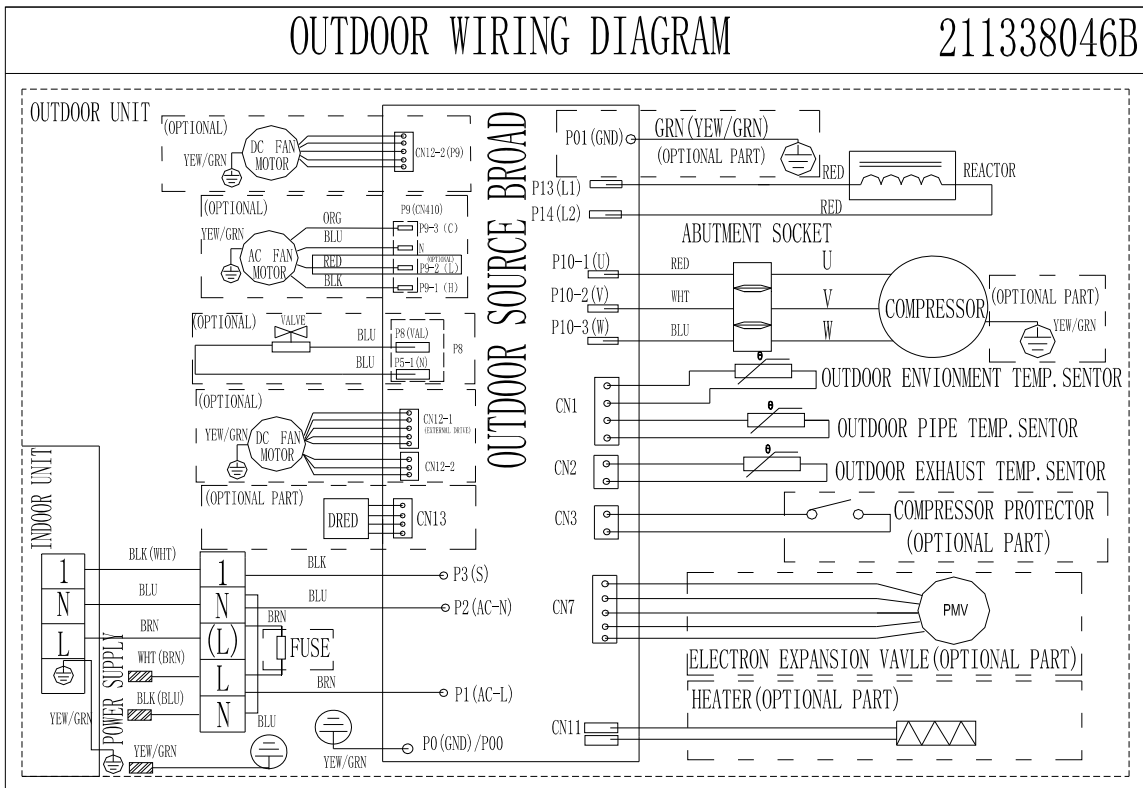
OUTDOOR WIRING DIAGRAM

211338046B

OUTDOOR UNIT

(OPTIONAL)
YEW/GRN
DC FAN MOTOR
CN12-2(P9)

(OPTIONAL)
YEW/GRN
AC FAN MOTOR
ORG
BLU
RED
BLK
P9(CN410)
P9-3 (C)
N
(OPTIONAL)
P9-2 (L)
P9-1 (H)

(OPTIONAL)
VALVE
BLU
BLU
P8(VAL)
P5-1(N)
P8

(OPTIONAL)
YEW/GRN
DC FAN MOTOR
CN12-1
(EXTERNAL DRIVE)
CN12-2

(OPTIONAL PART)
DRED
CN13

OUTDOOR SOURCE BROAD

P01(GND)
GRN(YEW/GRN)
(OPTIONAL PART)
RED
REACTOR
P13(L1)
P14(L2)
RED

ABUTMENT SOCKET
P10-1(U)
RED
U
P10-2(V)
WHT
V
P10-3(W)
BLU
W
COMPRESSOR
(OPTIONAL PART)
YEW/GRN

CN1
OUTDOOR ENVIONMENT TEMP. SENTOR
OUTDOOR PIPE TEMP. SENTOR
CN2
OUTDOOR EXHAUST TEMP. SENTOR
CN3
COMPRESSOR PROTECTOR
(OPTIONAL PART)

INDOOR UNIT
1
N
L
BLK(WHT)
BLU
BRN
WHT(BRN)
BLK(BLU)
YEW/GRN
YEW/GRN
POWER SUPPLY
1
N
(L)
L
N
BLK
BLU
BRN
FUSE
BRN
BLU
YEW/GRN
P3(S)
P2(AC-N)
P1(AC-L)
P0(GND)/P00

CN7
PMV
ELECTRON EXPANSION VAVLE(OPTIONAL PART)
HEATER(OPTIONAL PART)
CN11